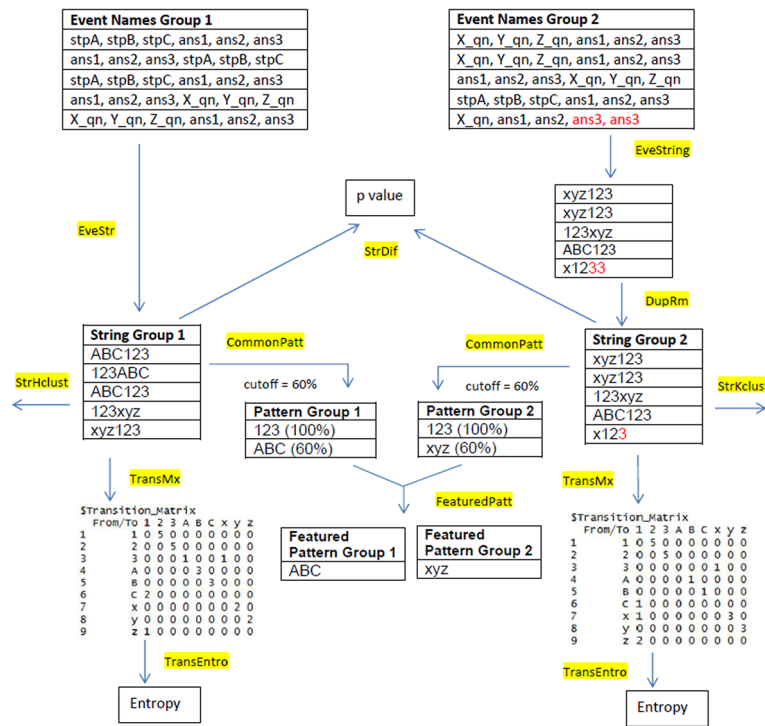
| Event Names Group 1 |
|---|
| stpA, stpB, stpC, ans1, ans2, ans3 |
| ans1, ans2, ans3, stpA, stpB, stpC |
| stpA, stpB, stpC, ans1, ans2, ans3 |
| ans1, ans2, ans3, X_qn, Y_qn, Z_qn |
| X_qn, Y_qn, Z_qn, ans1, ans2, ans3 |

| Event Names Group 2 |
|---|
| X_qn, Y_qn, Z_qn, ans1, ans2, ans3 |
| X_qn, Y_qn, Z_qn, ans1, ans2, ans3 |
| ans1, ans2, ans3, X_qn, Y_qn, Z_qn |
| stpA, stpB, stpC, ans1, ans2, ans3 |
| X_qn, ans1, ans2, ans3, ans3 |

EveString

| xyz123 |
|---|
| xyz123 |
| 123xyz |
| ABC123 |
| x1233 |

p value

EveStr

StrDif

DupRm

| String Group 1 |
|---|
| ABC123 |
| 123ABC |
| ABC123 |
| 123xyz |
| xyz123 |

CommonPatt

CommonPatt

| String Group 2 |
|---|
| xyz123 |
| xyz123 |
| 123xyz |
| ABC123 |
| x123 |

StrHclust

cutoff = 60%

cutoff = 60%

StrKclus

| Pattern Group 1 |
|---|
| 123 (100%) |
| ABC (60%) |

| Pattern Group 2 |
|---|
| 123 (100%) |
| xyz (60%) |

TransMx

FeaturedPatt

TransMx

$Transition_Matrix

| From/To | | 1 | 2 | 3 | A | B | C | x | y | z |
|---|---|---|---|---|---|---|---|---|---|---|
| 1 | 1 | 0 | 5 | 0 | 0 | 0 | 0 | 0 | 0 | 0 |
| 2 | 2 | 0 | 0 | 5 | 0 | 0 | 0 | 0 | 0 | 0 |
| 3 | 3 | 0 | 0 | 0 | 1 | 0 | 0 | 1 | 0 | 0 |
| 4 | A | 0 | 0 | 0 | 0 | 3 | 0 | 0 | 0 | 0 |
| 5 | B | 0 | 0 | 0 | 0 | 0 | 3 | 0 | 0 | 0 |
| 6 | C | 2 | 0 | 0 | 0 | 0 | 0 | 0 | 0 | 0 |
| 7 | x | 0 | 0 | 0 | 0 | 0 | 0 | 0 | 2 | 0 |
| 8 | y | 0 | 0 | 0 | 0 | 0 | 0 | 0 | 0 | 2 |
| 9 | z | 1 | 0 | 0 | 0 | 0 | 0 | 0 | 0 | 0 |

| Featured Pattern Group 1 |
|---|
| ABC |

| Featured Pattern Group 2 |
|---|
| xyz |

$Transition_Matrix

| From/To | | 1 | 2 | 3 | A | B | C | x | y | z |
|---|---|---|---|---|---|---|---|---|---|---|
| 1 | 1 | 0 | 5 | 0 | 0 | 0 | 0 | 0 | 0 | 0 |
| 2 | 2 | 0 | 0 | 5 | 0 | 0 | 0 | 0 | 0 | 0 |
| 3 | 3 | 0 | 0 | 0 | 0 | 0 | 0 | 1 | 0 | 0 |
| 4 | A | 0 | 0 | 0 | 0 | 1 | 0 | 0 | 0 | 0 |
| 5 | B | 0 | 0 | 0 | 0 | 0 | 1 | 0 | 0 | 0 |
| 6 | C | 1 | 0 | 0 | 0 | 0 | 0 | 0 | 0 | 0 |
| 7 | x | 1 | 0 | 0 | 0 | 0 | 0 | 0 | 3 | 0 |
| 8 | y | 0 | 0 | 0 | 0 | 0 | 0 | 0 | 0 | 3 |
| 9 | z | 2 | 0 | 0 | 0 | 0 | 0 | 0 | 0 | 0 |

TransEntro

TransEntro

Entropy

Entropy